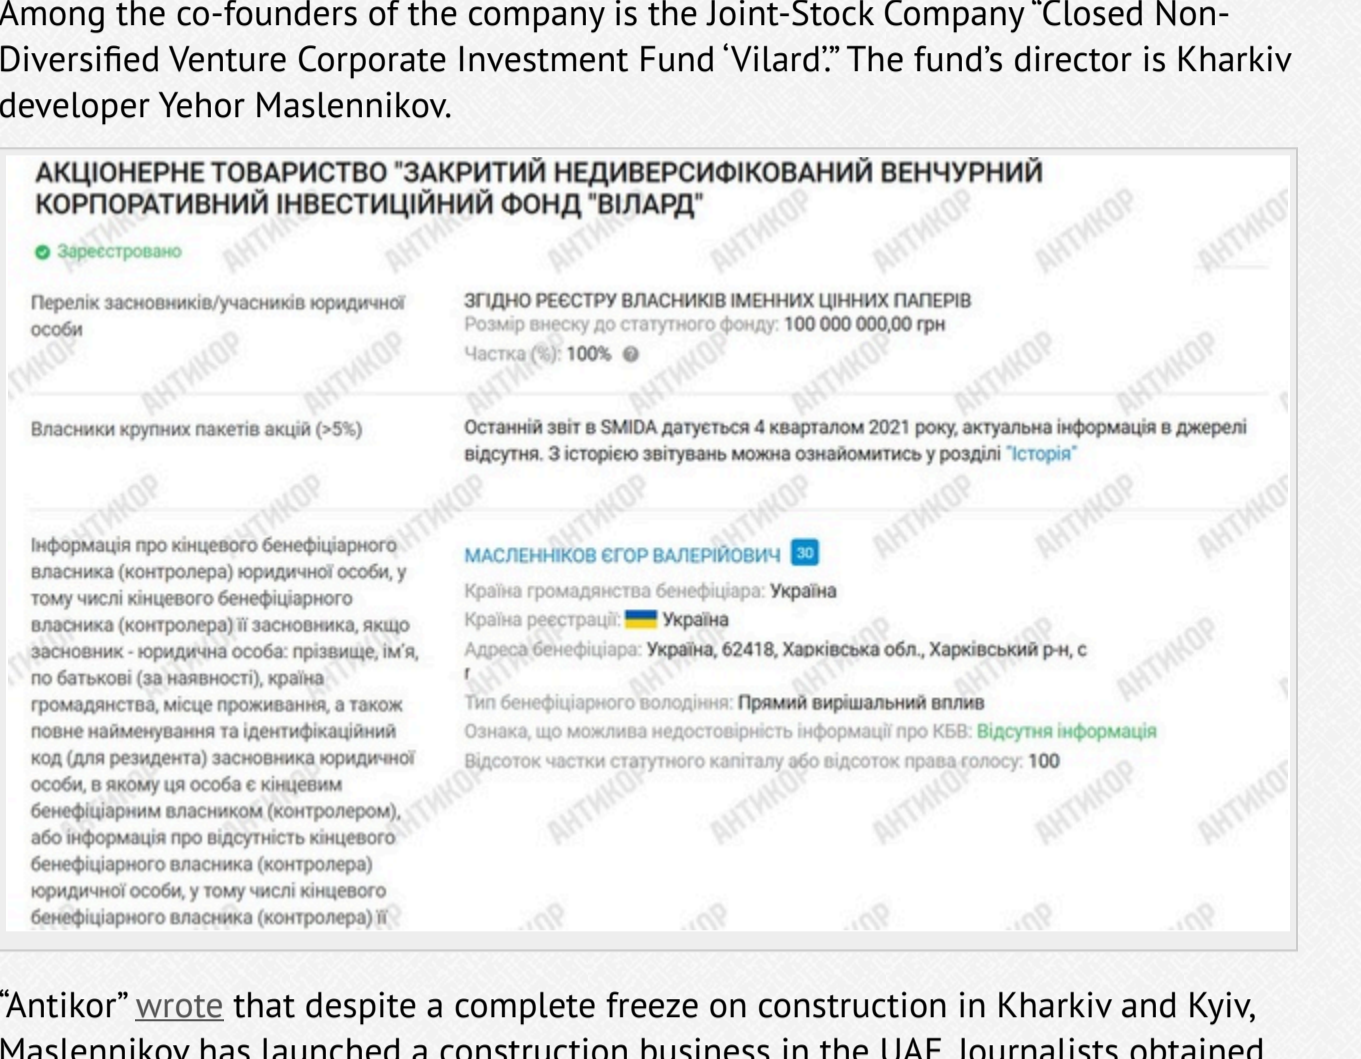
Among the co-founders of the company is the Joint-Stock Company "Closed Non-Diversified Venture Corporate Investment Fund 'Vilard'." The fund's director is Kharkiv developer Yehor Maslennikov.

АКЦІОНЕРНЕ ТОВАРИСТВО "ЗАКРИТИЙ НЕДИВЕРСИФІКОВАНИЙ ВЕНЧУРНИЙ КОРПОРАТИВНИЙ ІНВЕСТИЦІЙНИЙ ФОНД "ВІЛАРД"

Зареєстровано

| | |
|---|---|
| Перелік засновників/учасників юридичної особи | ЗГІДНО РЕЄСТРУ ВЛАСНИКІВ ІМЕННИХ ЦІННИХ ПАПЕРІВ<br>Розмір внеску до статутного фонду: 100 000 000,00 грн<br>Частка (%): 100% |
| Власники крупних пакетів акцій (>5%) | Останній звіт в SMIDA датується 4 кварталом 2021 року, актуальна інформація в джерелі відсутня. З історією звітувань можна ознайомитись у розділі "Історія" |
| Інформація про кінцевого бенефіціарного власника (контролера) юридичної особи, у тому числі кінцевого бенефіціарного власника (контролера) її засновника, якщо засновник - юридична особа: прізвище, ім'я, по батькові (за наявності), країна громадянства, місце проживання, а також повне найменування та ідентифікаційний код (для резидента) засновника юридичної особи, в якому ця особа є кінцевим бенефіціарним власником (контролером), або інформація про відсутність кінцевого бенефіціарного власника (контролера) юридичної особи, у тому числі кінцевого бенефіціарного власника (контролера) її | МАСЛЕННІКОВ ЄГОР ВАЛЕРІЙОВИЧ 30<br>Країна громадянства бенефіціара: Україна<br>Країна реєстрації: Україна<br>Адреса бенефіціара: Україна, 62418, Харківська обл., Харківський р-н, с г<br>Тип бенефіціарного володіння: Прямий вирішальний вплив<br>Ознака, що можлива недостовірність інформації про КБВ: Відсутня інформація<br>Відсоток частки статутного капіталу або відсоток права голосу: 100 |

АНТИКОР

"Antikor" wrote that despite a complete freeze on construction in Kharkiv and Kyiv, Maslennikov has launched a construction business in the UAE. Journalists obtained